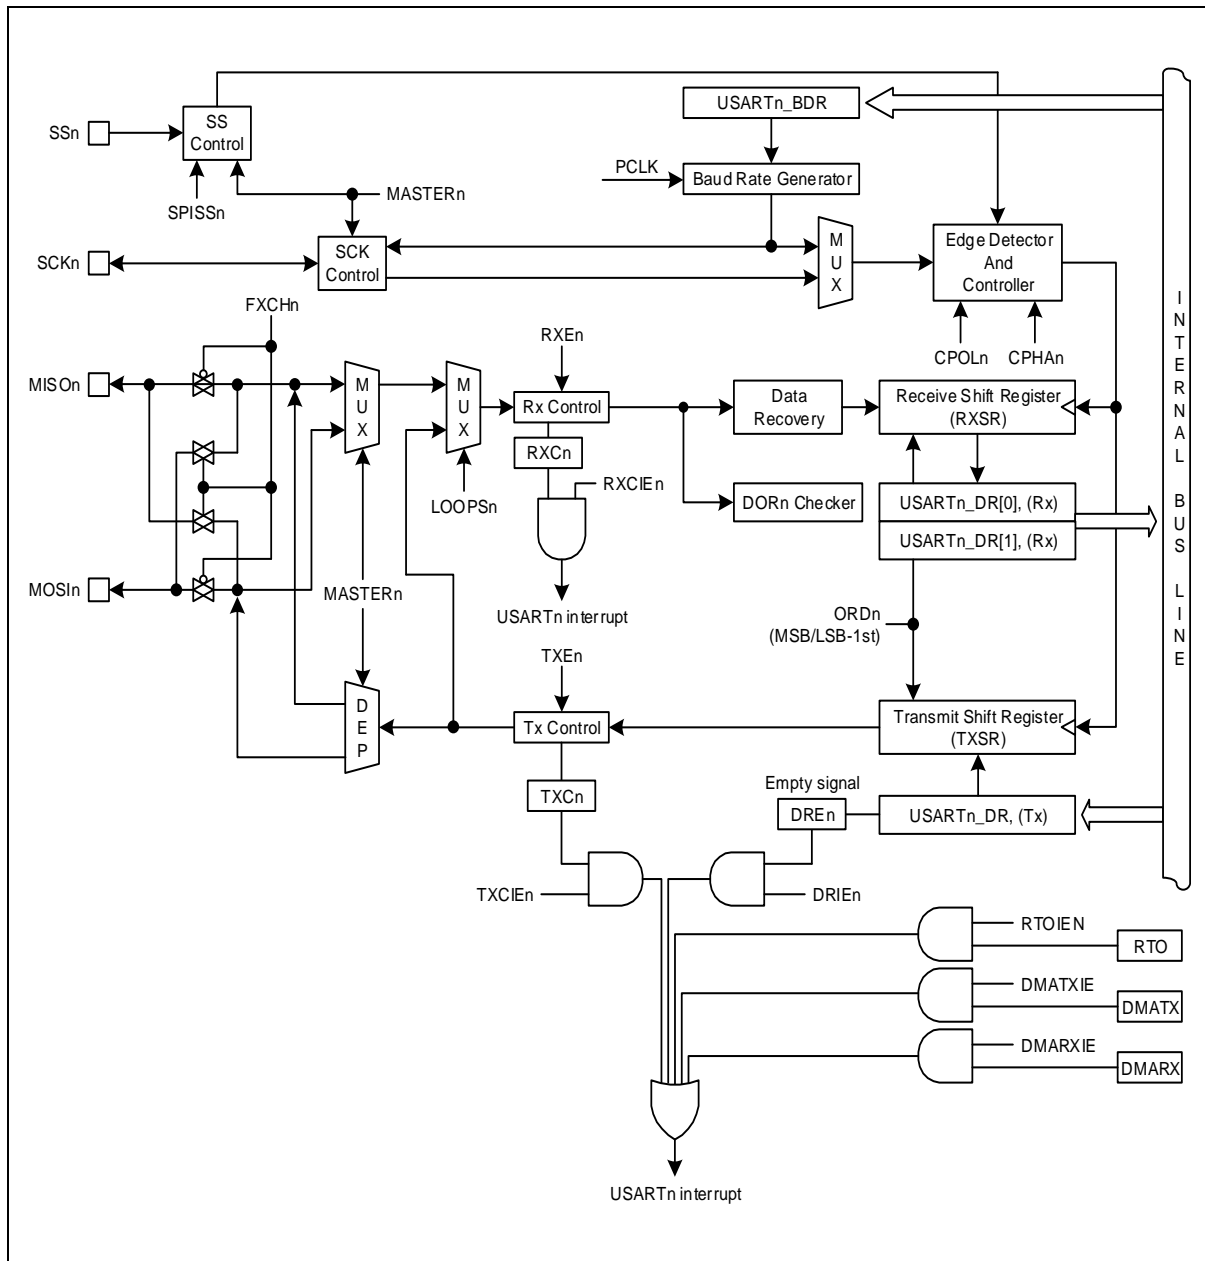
SSn
SS Control
SPISSn
MASTERn
USARTn_BDR
PCLK
Baud Rate Generator
SCKn
SCK Control
M U X
Edge Detector And Controller
FXCHn
CPOLn
CPHAn
RXEn
MISOn
M U X
M U X
Rx Control
Data Recovery
Receive Shift Register (RXSR)
RXCn
RXCIEn
LOOPSn
DORn Checker
USARTn_DR[0], (Rx)
USARTn_DR[1], (Rx)
MOSIn
MASTERn
USARTn interrupt
ORDn (MSB/LSB-1st)
TXEn
D E P
Tx Control
Transmit Shift Register (TXSR)
Empty signal
TXCn
DREn
USARTn_DR, (Tx)
TXCIEn
DRIEn
RTOIEN
RTO
DMATXIE
DMATX
DMARXIE
DMARX
USARTn interrupt
I N T E R N A L B U S L I N E